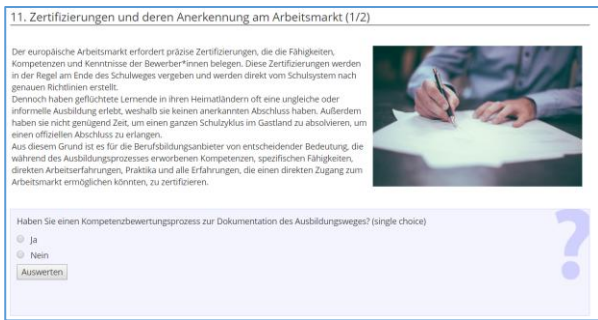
11. Zertifizierungen und deren Anerkennung am Arbeitsmarkt (1/2)

Der europäische Arbeitsmarkt erfordert präzise Zertifizierungen, die die Fähigkeiten, Kompetenzen und Kenntnisse der Bewerber*innen belegen. Diese Zertifizierungen werden in der Regel am Ende des Schulweges vergeben und werden direkt vom Schulsystem nach genauen Richtlinien erstellt.
Dennoch haben geflüchtete Lernende in ihren Heimatländern oft eine ungleiche oder informelle Ausbildung erlebt, weshalb sie keinen anerkannten Abschluss haben. Außerdem haben sie nicht genügend Zeit, um einen ganzen Schulzyklus im Gastland zu absolvieren, um einen offiziellen Abschluss zu erlangen.
Aus diesem Grund ist es für die Berufsbildungsanbieter von entscheidender Bedeutung, die während des Ausbildungsprozesses erworbenen Kompetenzen, spezifischen Fähigkeiten, direkten Arbeitserfahrungen, Praktika und alle Erfahrungen, die einen direkten Zugang zum Arbeitsmarkt ermöglichen könnten, zu zertifizieren.

Haben Sie einen Kompetenzbewertungsprozess zur Dokumentation des Ausbildungsweges? (single choice)

Ja

Nein

Auswerten

?